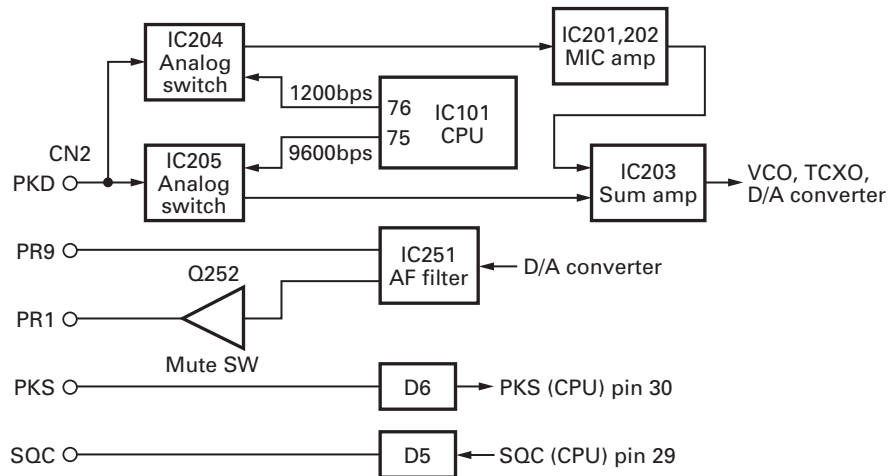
IC204
Analog
switch

IC201,202
MIC amp

1200bps
76
IC101
CPU
75
9600bps

CN2
PKD

IC205
Analog
switch

IC203
Sum amp

VCO, TCXO,
D/A converter

PR9

IC251
AF filter

D/A converter

Q252

PR1

Mute SW

PKS

D6

PKS (CPU) pin 30

SQC

D5

SQC (CPU) pin 29